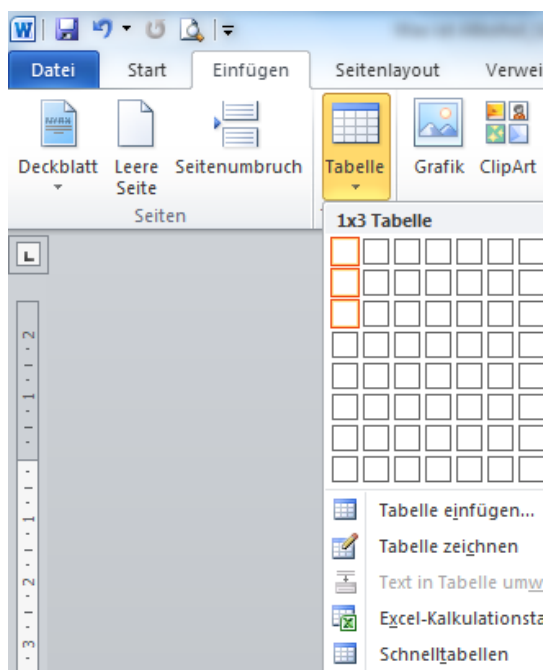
Datei
Start
Einfügen
Seitenlayout
Verwei

Deckblatt
Leere Seite
Seitenumbruch
Seiten
Tabelle
Grafik
ClipArt

1x3 Tabelle

Tabelle einfügen...
Tabelle zeichnen
Text in Tabelle umw
Excel-Kalkulationsta
Schnelltabellen

2
1
1
2
3